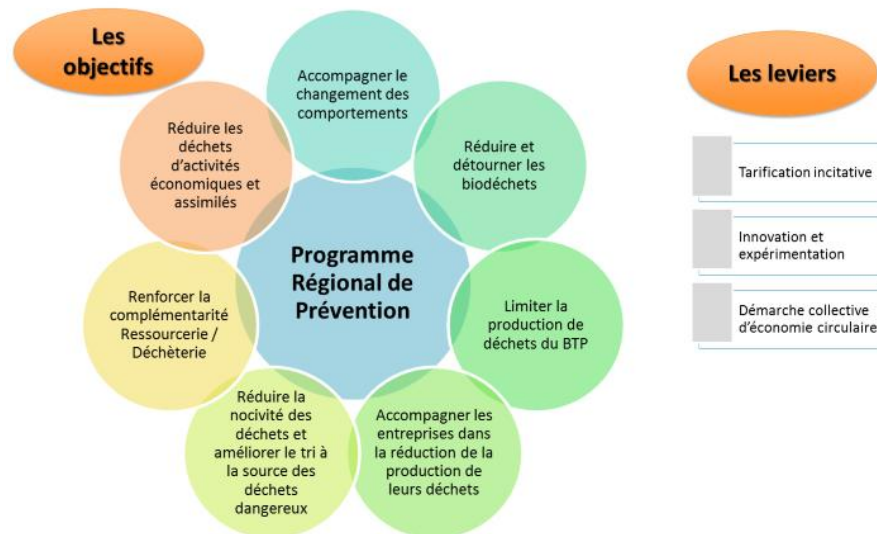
Les objectifs

Programme Régional de Prévention

Accompagner le changement des comportements

Réduire et détourner les biodéchets

Limiter la production de déchets du BTP

Accompagner les entreprises dans la réduction de la production de leurs déchets

Réduire la nocivité des déchets et améliorer le tri à la source des déchets dangereux

Renforcer la complémentarité Ressourcerie / Déchèterie

Réduire les déchets d'activités économiques et assimilés

Les leviers

Tarification incitative

Innovation et expérimentation

Démarche collective d'économie circulaire